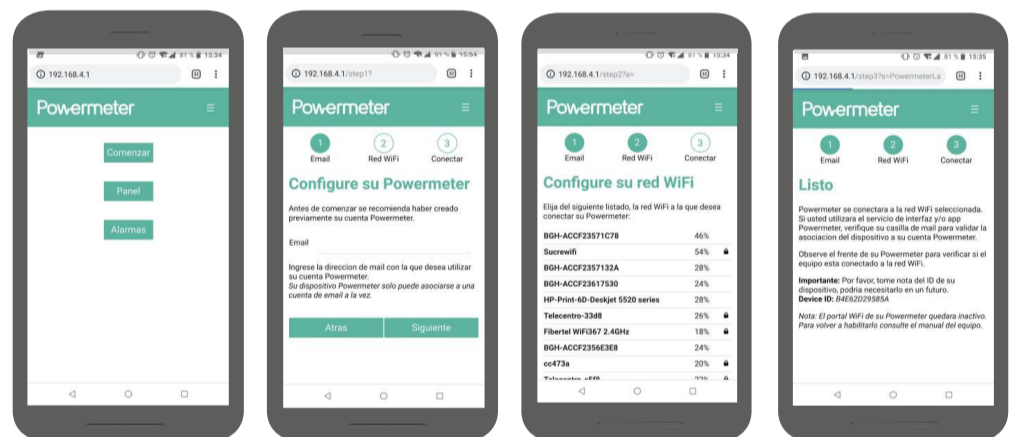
81 % 15:34
192.168.4.1
Powermeter
Comenzar
Panel
Alarmas

81 % 15:34
192.168.4.1/step1?
Powermeter
1 Email
2 Red WiFi
3 Conectar
Configure su Powermeter
Antes de comenzar se recomienda haber creado previamente su cuenta Powermeter.
Email
Ingrese la direccion de mail con la que desea utilizar su cuenta Powermeter.
Su dispositivo Powermeter solo puede asociarse a una cuenta de email a la vez.
Atras
Siguiente

81 % 15:34
192.168.4.1/step2?a=
Powermeter
1 Email
2 Red WiFi
3 Conectar
Configure su red WiFi
Elija del siguiente listado, la red WiFi a la que desea conectar su Powermeter:

| | |
|---|---|
| BGH-ACCF23571C78 | 46% |
| Sucrewifi | 54% |
| BGH-ACCF2357132A | 28% |
| BGH-ACCF23617530 | 24% |
| HP-Print-6D-Deskjet 5520 series | 28% |
| Telecentro-33d8 | 26% |
| Fibertel WiFi367 2.4GHz | 18% |
| BGH-ACCF2356E3E8 | 24% |
| cc473a | 20% |
| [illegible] | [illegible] |

81 % 15:35
192.168.4.1/step3?s=PowermeterLa
Powermeter
1 Email
2 Red WiFi
3 Conectar
Listo
Powermeter se conectara a la red WiFi seleccionada. Si usted utilizara el servicio de interfaz y/o app Powermeter, verifique su casilla de mail para validar la asociacion del dispositivo a su cuenta Powermeter.

Observe el frente de su Powermeter para verificar si el equipo esta conectado a la red WiFi.

Importante: Por favor, tome nota del ID de su dispositivo, podria necesitarlo en un futuro.
Device ID: B4E62D29585A

Nota: El portal WiFi de su Powermeter quedara inactivo. Para volver a habilitarlo consulte el manual del equipo.